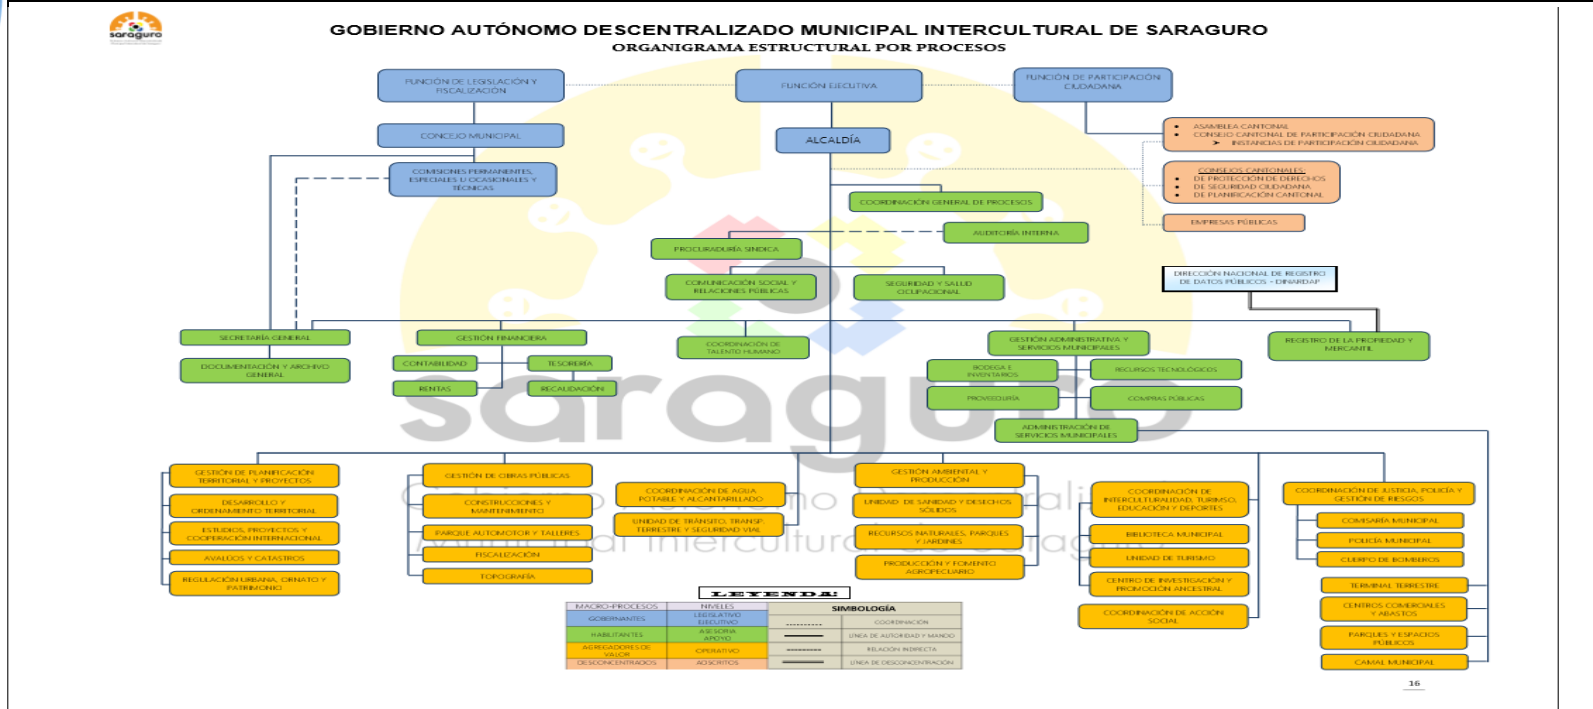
saraguro

GOBIERNO AUTÓNOMO DESCENTRALIZADO MUNICIPAL INTERCULTURAL DE SARAGURO
ORGANIGRAMA ESTRUCTURAL POR PROCESOS

FUNCIÓN DE LEGISLACIÓN Y FISCALIZACIÓN
FUNCIÓN EJECUTIVA
FUNCIÓN DE PARTICIPACIÓN CIUDADANA

CONCEJO MUNICIPAL
ALCALDÍA

- ASAMBLEA CANTONAL
- CONSEJO CANTONAL DE PARTICIPACIÓN CIUDADANA
➤ INSTANCIAS DE PARTICIPACIÓN CIUDADANA

COMISIONES PERMANENTES, ESPECIALES U OCASIONALES Y TÉCNICAS

CONSEJOS CANTONALES
- DE PROTECCIÓN DE DERECHOS
- DE SEGURIDAD CIUDADANA
- DE PLANIFICACIÓN CANTONAL

COORDINACIÓN GENERAL DE PROCESOS
EMPRESAS PÚBLICAS
AUDITORÍA INTERNA
PROCURADURÍA SINDICA
COMUNICACIÓN SOCIAL Y RELACIONES PÚBLICAS
SEGURIDAD Y SALUD OCUPACIONAL
DIRECCIÓN NACIONAL DE REGISTRO DE DATOS PÚBLICOS - DINARDAP

SECRETARÍA GENERAL
GESTIÓN FINANCIERA
COORDINACIÓN DE TALENTO HUMANO
GESTIÓN ADMINISTRATIVA Y SERVICIOS MUNICIPALES
REGISTRO DE LA PROPIEDAD Y MERCANTIL
DOCUMENTACIÓN Y ARCHIVO GENERAL
CONTABILIDAD
TESORERÍA
RENTAS
RECAUDACIÓN
BODEGA E INVENTARIOS
RECURSOS TECNOLÓGICOS
PROVEEDURÍA
COMPRAS PÚBLICAS
ADMINISTRACIÓN DE SERVICIOS MUNICIPALES

GESTIÓN DE PLANIFICACIÓN TERRITORIAL Y PROYECTOS
DESARROLLO Y ORDENAMIENTO TERRITORIAL
ESTUDIOS, PROYECTOS Y COOPERACIÓN INTERNACIONAL
AVALÚOS Y CATASTROS
REGULACIÓN URBANA, ORNATO Y PATRIMONIO

GESTIÓN DE OBRAS PÚBLICAS
CONSTRUCCIONES Y MANTENIMIENTO
PARQUE AUTOMOTOR Y TALLERES
FISCALIZACIÓN
TOPOGRAFÍA

COORDINACIÓN DE AGUA POTABLE Y ALCANTARILLADO
UNIDAD DE TRÁNSITO, TRANSP. TERRESTRE Y SEGURIDAD VIAL

GESTIÓN AMBIENTAL Y PRODUCCIÓN
UNIDAD DE SANIDAD Y DESECHOS SÓLIDOS
RECURSOS NATURALES, PARQUES Y JARDINES
PRODUCCIÓN Y FOMENTO AGROPECUARIO

COORDINACIÓN DE INTERCULTURALIDAD, TURISMO, EDUCACIÓN Y DEPORTES
BIBLIOTECA MUNICIPAL
UNIDAD DE TURISMO
CENTRO DE INVESTIGACIÓN Y PROMOCIÓN ANCESTRAL
COORDINACIÓN DE ACCIÓN SOCIAL

COORDINACIÓN DE JUSTICIA, POLICÍA Y GESTIÓN DE RIESGOS
COMISARÍA MUNICIPAL
POLICÍA MUNICIPAL
CUERPO DE BOMBEROS
TERMINAL TERRESTRE
CENTROS COMERCIALES Y ABASTOS
PARQUES Y ESPACIOS PÚBLICOS
CAMAL MUNICIPAL

LEYENDA:
| MACRO-PROCESOS | NIVELES | SIMBOLOGÍA | |
|---|---|---|---|
| GOBERNANTES | LEGISLATIVO EJECUTIVO | .......... | COORDINACIÓN |
| HABILITANTES | ASESORÍA APOYO | ——— | LÍNEA DE AUTORIDAD Y MANDO |
| AGREGADORES DE VALOR | OPERATIVO | - - - - | RELACIÓN INDIRECTA |
| DESCONCENTRADOS | ADSCRITOS | ═══ | LÍNEA DE DESCONCENTRACIÓN |

16